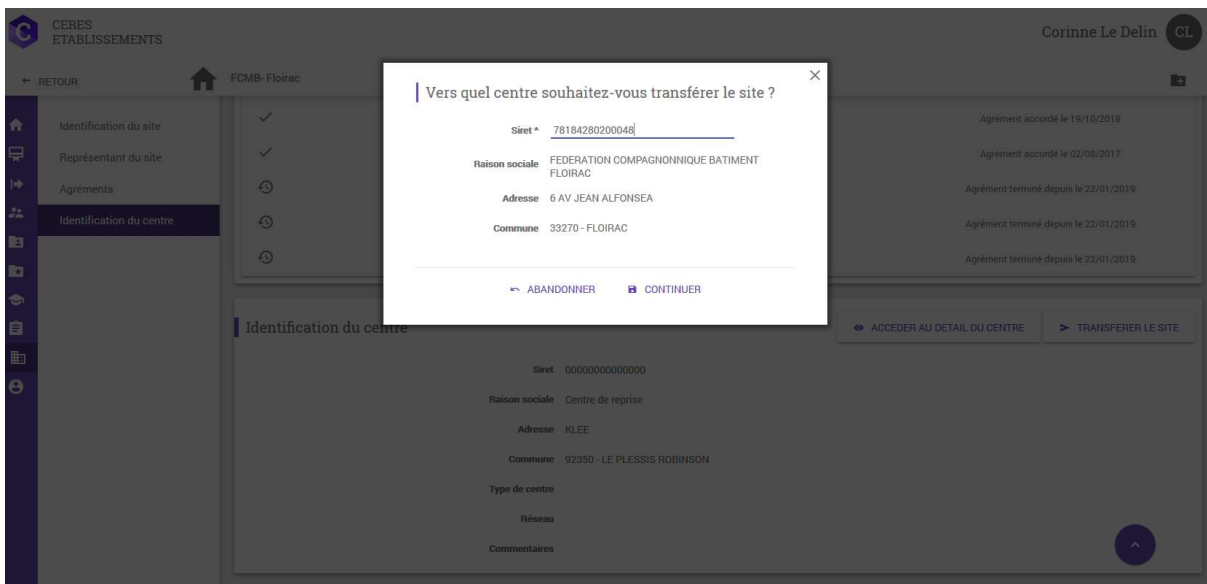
CERES
ETABLISSEMENTS

Corinne Le Delin CL

← RETOUR

FCMB- Floirac

Identification du site

Représentant du site

Agréments

Identification du centre

Agrément accordé le 19/10/2018

Agrément accordé le 02/08/2017

Agrément terminé depuis le 22/01/2019

Agrément terminé depuis le 22/01/2019

Agrément terminé depuis le 22/01/2019

Vers quel centre souhaitez-vous transférer le site ?

Siret * 78184280200048

Raison sociale FEDERATION COMPAGNONNIQUE BATIMENT FLOIRAC

Adresse 6 AV JEAN ALFONSEA

Commune 33270 - FLOIRAC

ABANDONNER

CONTINUER

Identification du centre

ACCEDER AU DETAIL DU CENTRE

TRANSFERER LE SITE

Siret 00000000000000

Raison sociale Centre de reprise

Adresse KLEE

Commune 92350 - LE PLESSIS ROBINSON

Type de centre

Réseau

Commentaires